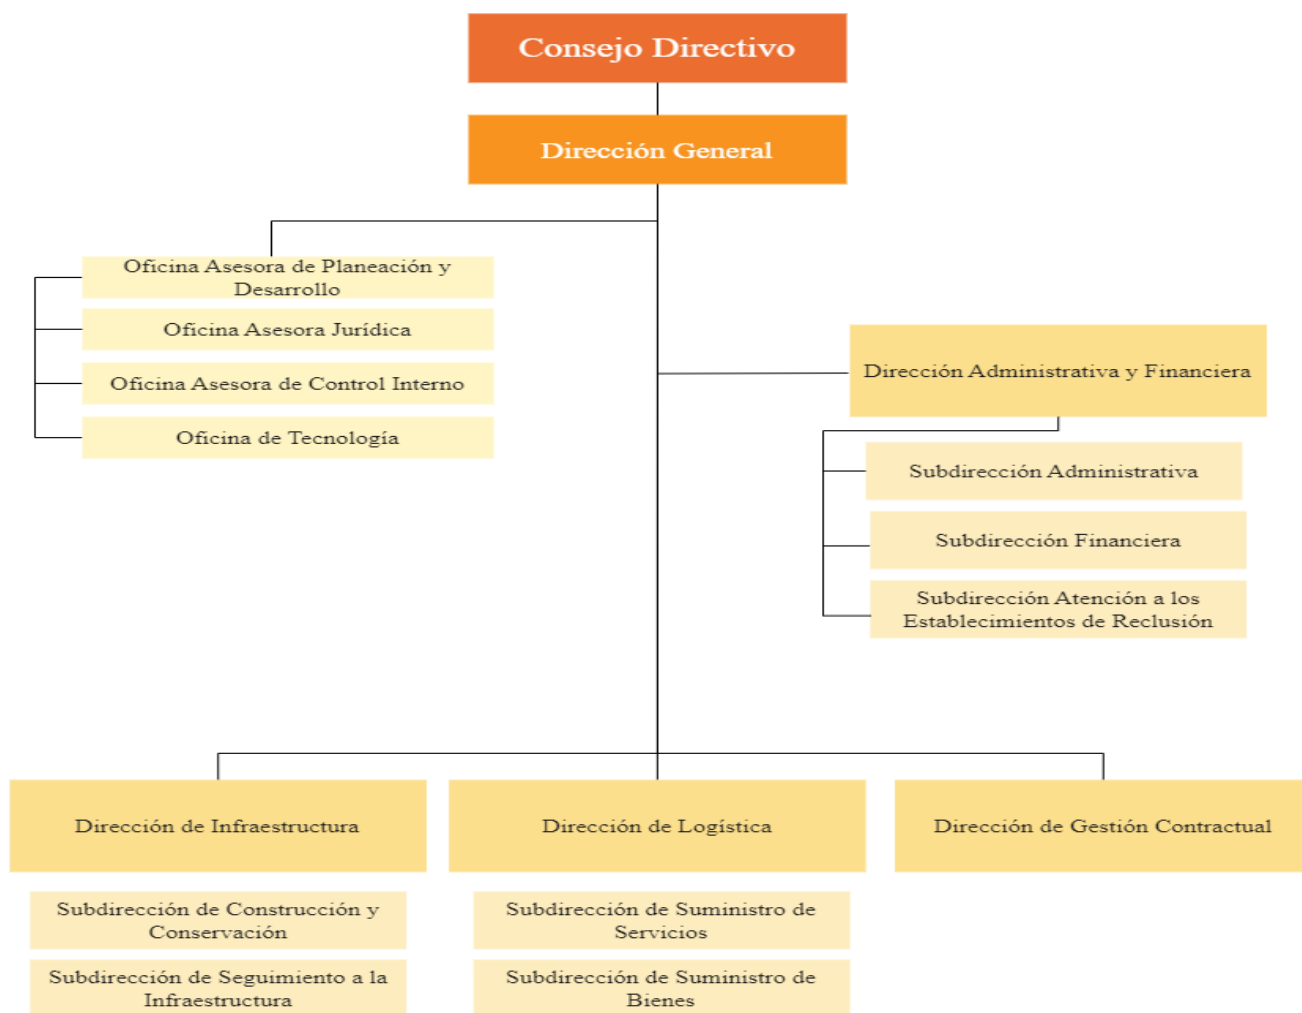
Consejo Directivo

Dirección General

Oficina Asesora de Planeación y Desarrollo

Oficina Asesora Jurídica

Oficina Asesora de Control Interno

Oficina de Tecnología

Dirección Administrativa y Financiera

Subdirección Administrativa

Subdirección Financiera

Subdirección Atención a los Establecimientos de Reclusión

Dirección de Infraestructura

Dirección de Logística

Dirección de Gestión Contractual

Subdirección de Construcción y Conservación

Subdirección de Seguimiento a la Infraestructura

Subdirección de Suministro de Servicios

Subdirección de Suministro de Bienes